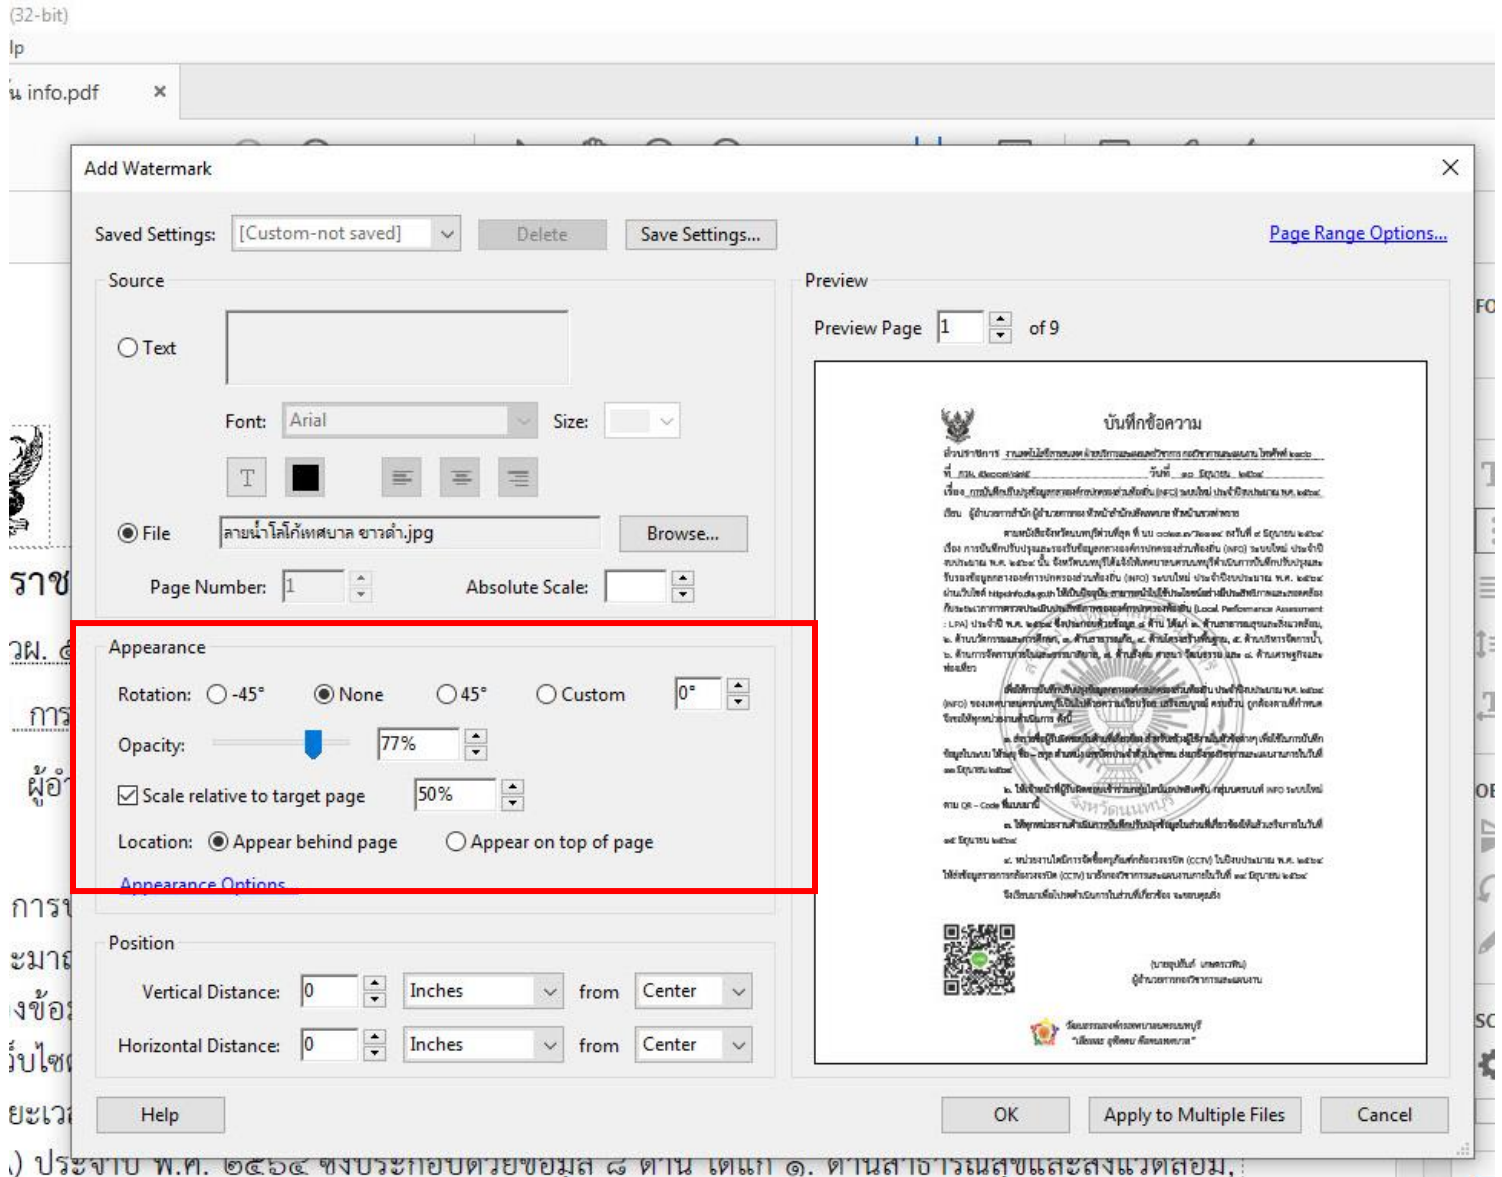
(32-bit)
lp
น info.pdf ×

Add Watermark ×

Saved Settings: [Custom-not saved] Delete Save Settings... Page Range Options...

Source
Text
Font: Arial Size:
File ลายน้ำโลโก้เทศบาล ขาวดำ.jpg Browse...
Page Number: 1 Absolute Scale:

Appearance
Rotation: -45° None 45° Custom 0°
Opacity: 77%
Scale relative to target page 50%
Location: Appear behind page Appear on top of page
Appearance Options

Position
Vertical Distance: 0 Inches from Center
Horizontal Distance: 0 Inches from Center

Preview
Preview Page 1 of 9

บันทึกข้อความ

Help OK Apply to Multiple Files Cancel

ราช
วผ.
การ
ผู้อำ
การ
ะมาณ
งข้อ
บไซ
ยะเว
) ประจำปี พ.ศ. ๒๕๖๔ ซึ่งประกอบด้วยข้อมูล ๘ ด้าน ได้แก่ ๑. ด้านสาธารณสุขและสิ่งแวดล้อม,
FO
OE
SC